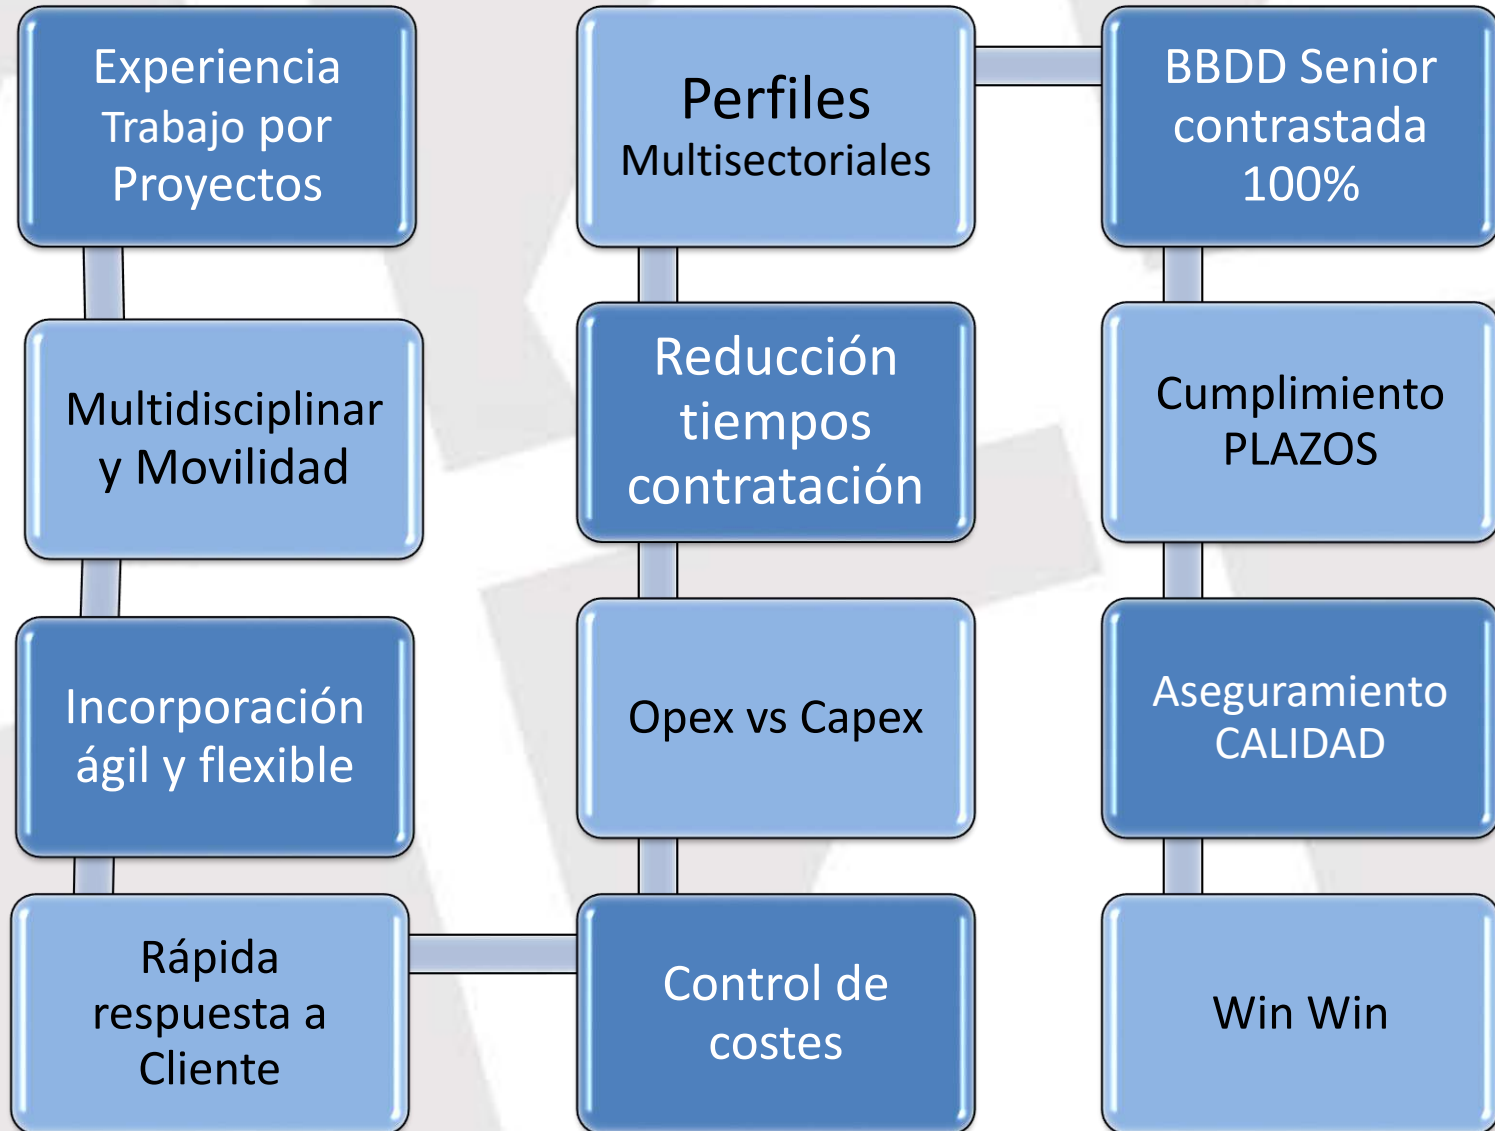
Experiencia Trabajo por Proyectos

Multidisciplinar y Movilidad

Incorporación ágil y flexible

Rápida respuesta a Cliente

Perfiles Multisectoriales

Reducción tiempos contratación

Opex vs Capex

Control de costes

BBDD Senior contrastada 100%

Cumplimiento PLAZOS

Aseguramiento CALIDAD

Win Win